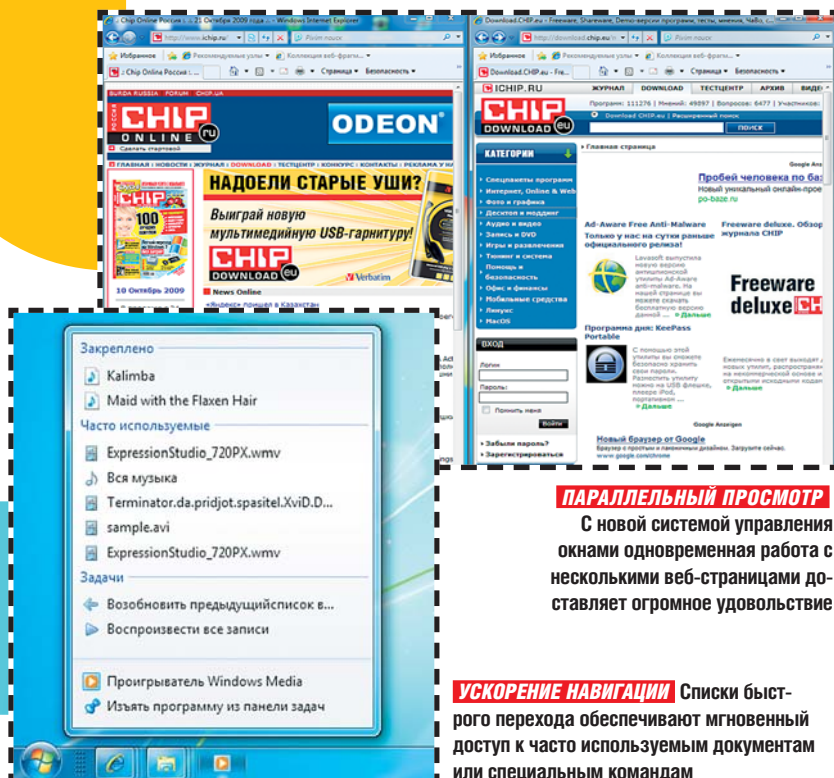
Chip Online Россия : ... 21 Октября 2009 года ... - Windows Internet Explorer

http://www.ichip.ru/

Pivim поиск

Избранное

Рекомендуемые узлы

Коллекция веб-фрагм...

Chip Online Россия : ...

Страница

Безопасность

BURDA RUSSIA FORUM CHIP.UA

CHIP ONLINE .ru

Сделать стартовой

ODEON

ГЛАВНАЯ | НОВОСТИ | ЖУРНАЛ | DOWNLOAD | ТЕСТЦЕНТР | КОНКУРС | КОНТАКТЫ | РЕКЛАМА У НАС

НАДОЕЛИ СТАРЫЕ УШИ?

Выиграй новую мультимедийную USB-гарнитуру!

CHIP DOWNLOAD .eu

Verbatim

10 Октябрь 2009

News Online

«Яндекс» пошел в Казахстан

Download.CHIP.eu - Freeware, Shareware, Демо-версии программ, тесты, мнения, Чайо, с...

http://download.chip.eu.ru

Pivim поиск

Избранное

Рекомендуемые узлы

Коллекция веб-фрагм...

Download.CHIP.eu - Fre...

Страница

Безопасность

ICHIP.RU

ЖУРНАЛ

DOWNLOAD

ТЕСТЦЕНТР

АРХИВ

ВИДЕ

Программ: 111276 | Мнений: 49097 | Вопросов: 6477 | Участников:

CHIP DOWNLOAD .eu

Download CHIP.eu | Расширенный поиск

ПОИСК

Главная страница

КАТЕГОРИИ

Специальны программ

Интернет, Online & Web

Фото и графика

Десктоп и моддинг

Аудио и видео

Запись и DVD

Игры и развлечения

Тюнинг и система

Помощь и безопасность

Офис и финансы

Мобильные средства

Линукс

MacOS

Google Anz

Пробей человека по ба

Новый уникальный онлайн-прое

po-baze.ru

Ad-Aware Free Anti-Malware

Только у нас на сутки раньше официального релиза!

Lavasoft выпустила новую версию антишпионской утилиты Ad-Aware anti-malware. На нашей странице вы можете скачать бесплатную версию данной ... Дальше

Freeware deluxe. Обзор журнала CHIP

Freeware deluxe CH

Программа дня: KeePass Portable

С помощью этой утилиты вы сможете безопасно хранить свои пароли. Разместить утилиту можно на USB флешке, плеере iPod, портативном ... Дальше

Ежемесячно в свет выходят новых утилит, распространя на некоммерческой основе и открытыми исходными кодам Дальше

ВХОД

Логин

Пароль:

Помнить меня

Войти

Забыли пароль?

Зарегистрироваться

Google Anzeigen

Новый браузер от Google

Браузер с простым и лаконичным дизайном. Загрузите сейчас.

www.google.com/chrome

Закреплено

Kalimba

Maid with the Flaxen Hair

Часто используемые

ExpressionStudio_720PX.wmv

Вся музыка

Terminator.da.pridjot.spasitel.XviD.D...

sample.avi

ExpressionStudio_720PX.wmv

Задачи

Возобновить предыдущийсписок в...

Воспроизвести все записи

Проигрыватель Windows Media

Изъять программу из панели задач

ПАРАЛЛЕЛЬНЫЙ ПРОСМОТР С новой системой управления окнами одновременная работа с несколькими веб-страницами доставляет огромное удовольствие

УСКОРЕНИЕ НАВИГАЦИИ Списки быстрого перехода обеспечивают мгновенный доступ к часто используемым документам или специальным командам